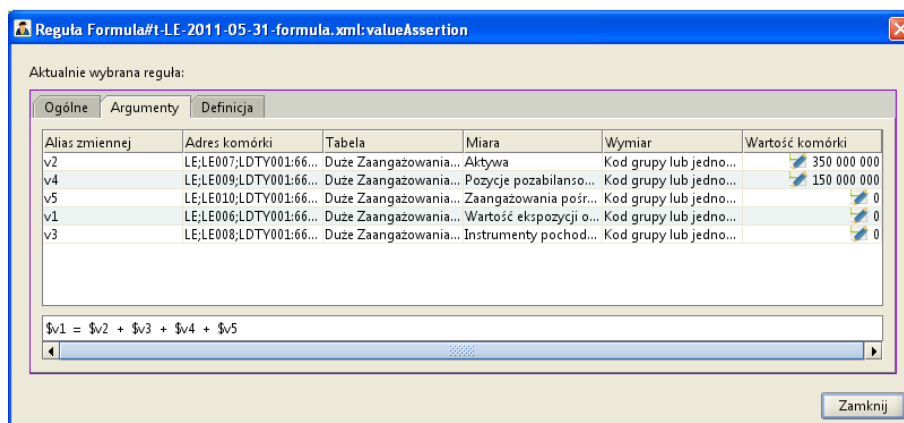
Reguła Formula#t-LE-2011-05-31-formula.xml:valueAssertion

Aktualnie wybrana reguła:

Ogólne | Argumenty | Definicja

| Alias zmiennej | Adres komórki | Tabela | Miara | Wymiar | Wartość komórki |
|---|---|---|---|---|---|
| v2 | LE;LE007;LDTY001:66... | Duże Zaangażowania... | Aktywa | Kod grupy lub jedno... | 350 000 000 |
| v4 | LE;LE009;LDTY001:66... | Duże Zaangażowania... | Pozycje pozabilanso... | Kod grupy lub jedno... | 150 000 000 |
| v5 | LE;LE010;LDTY001:66... | Duże Zaangażowania... | Zaangażowania pośr... | Kod grupy lub jedno... | 0 |
| v1 | LE;LE006;LDTY001:66... | Duże Zaangażowania... | Wartość ekspozycji o... | Kod grupy lub jedno... | 0 |
| v3 | LE;LE008;LDTY001:66... | Duże Zaangażowania... | Instrumenty pochod... | Kod grupy lub jedno... | 0 |

$v1 = $v2 + $v3 + $v4 + $v5

Zamknij